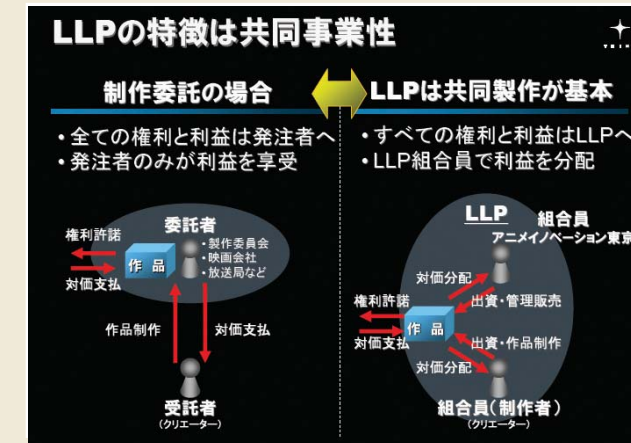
LLPの特徴は共同事業性

制作委託の場合

・全ての権利と利益は発注者へ
・発注者のみが利益を享受

権利許諾
対価支払
作品
委託者
・製作委員会
・映画会社
・放送局など
作品制作
対価支払
受託者
(クリエーター)

LLPは共同製作が基本

・すべての権利と利益はLLPへ
・LLP組合員で利益を分配

LLP
組合員
アニメイノベーション東京
対価分配
出資・管理販売
権利許諾
対価支払
作品
出資・作品制作
対価分配
組合員(制作者)
(クリエーター)